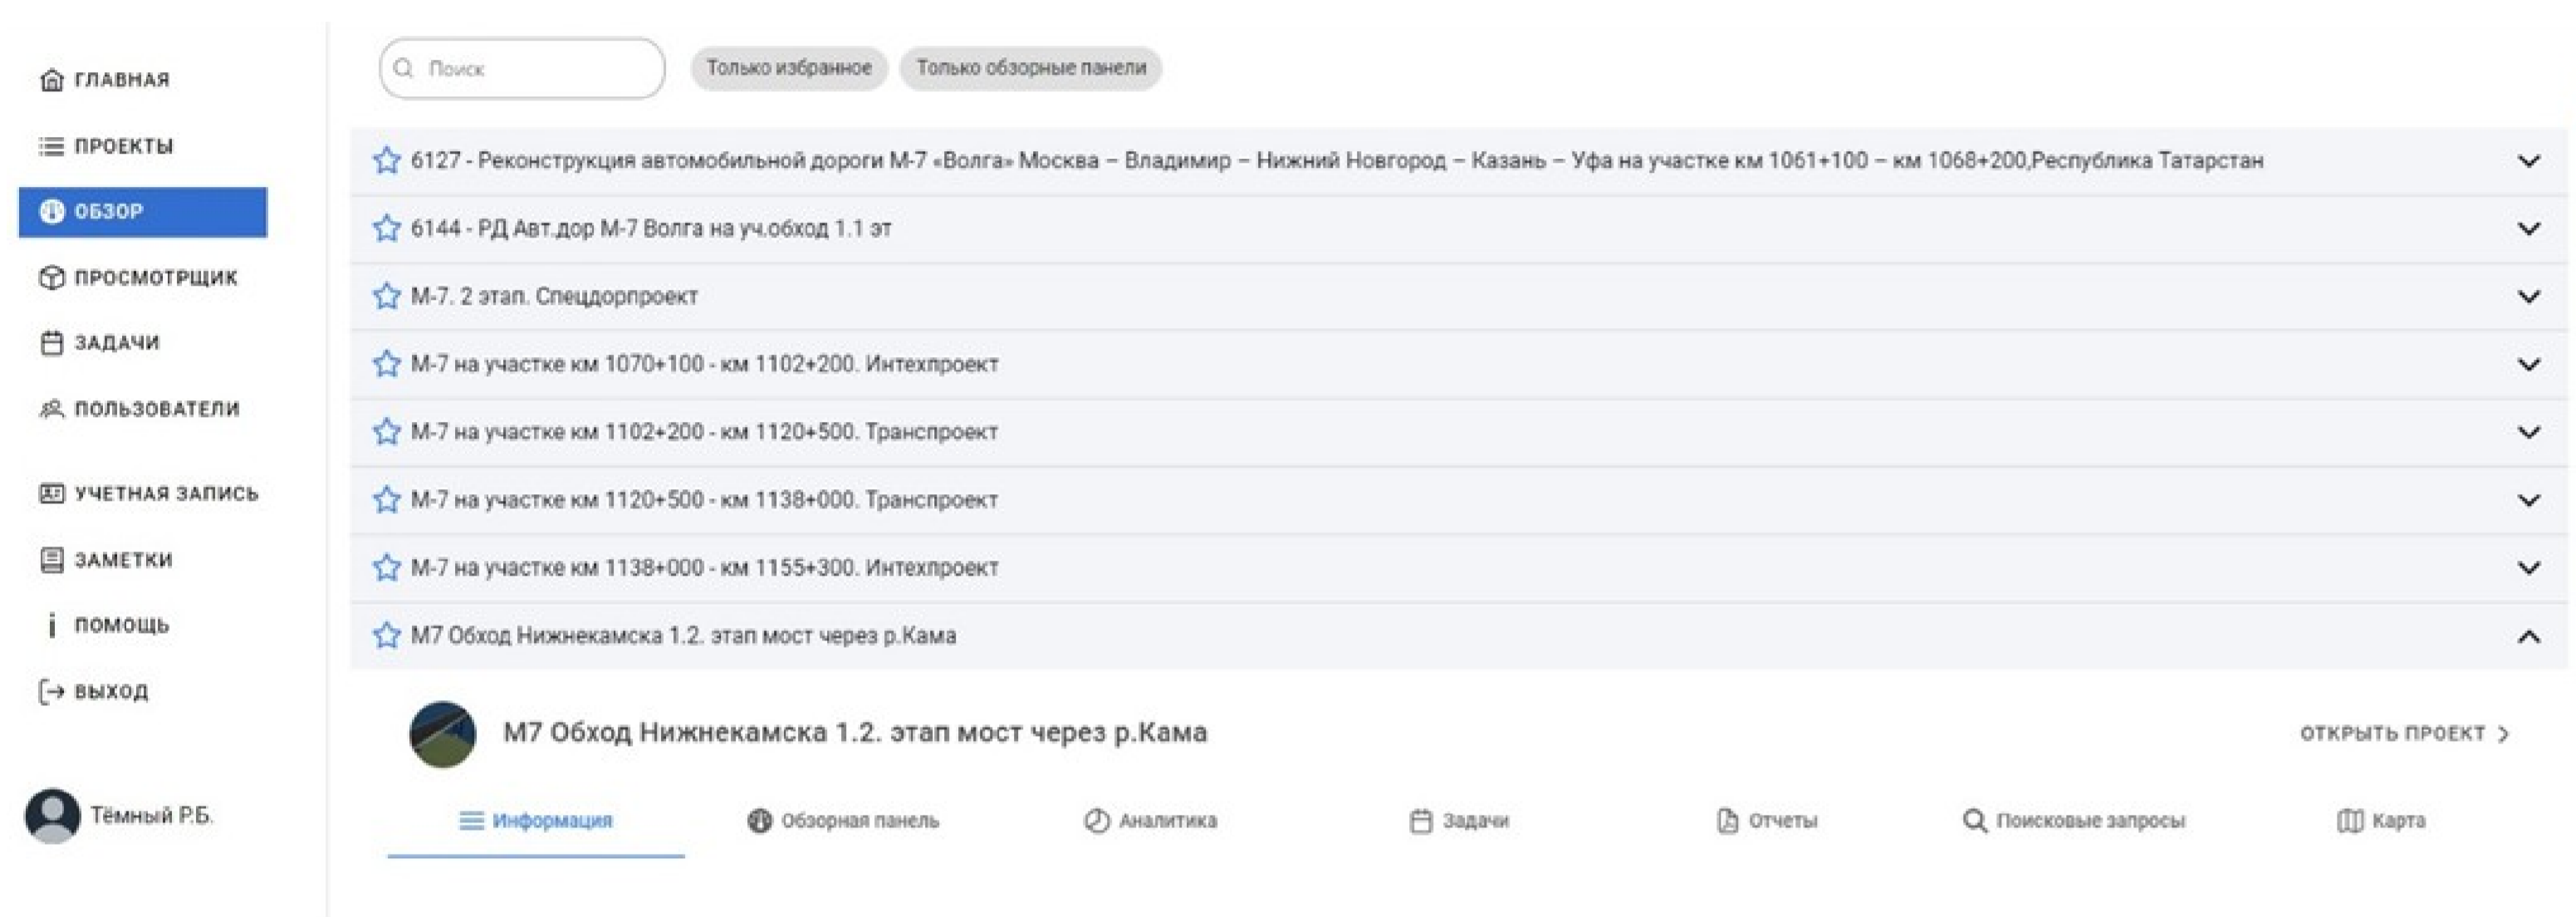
ГЛАВНАЯ
ПРОЕКТЫ
ОБЗОР
ПРОСМОТРЩИК
ЗАДАЧИ
ПОЛЬЗОВАТЕЛИ
УЧЕТНАЯ ЗАПИСЬ
ЗАМЕТКИ
ПОМОЩЬ
ВЫХОД

Тёмный Р.Б.

Поиск
Только избранное
Только обзорные панели

6127 - Реконструкция автомобильной дороги М-7 «Волга» Москва – Владимир – Нижний Новгород – Казань – Уфа на участке км 1061+100 – км 1068+200,Республика Татарстан
6144 - РД Авт.дор М-7 Волга на уч.обход 1.1 эт
М-7. 2 этап. Спецдорпроект
М-7 на участке км 1070+100 - км 1102+200. Интехпроект
М-7 на участке км 1102+200 - км 1120+500. Транспроект
М-7 на участке км 1120+500 - км 1138+000. Транспроект
М-7 на участке км 1138+000 - км 1155+300. Интехпроект
М7 Обход Нижнекамска 1.2. этап мост через р.Кама

М7 Обход Нижнекамска 1.2. этап мост через р.Кама
ОТКРЫТЬ ПРОЕКТ

Информация
Обзорная панель
Аналитика
Задачи
Отчеты
Поисковые запросы
Карта